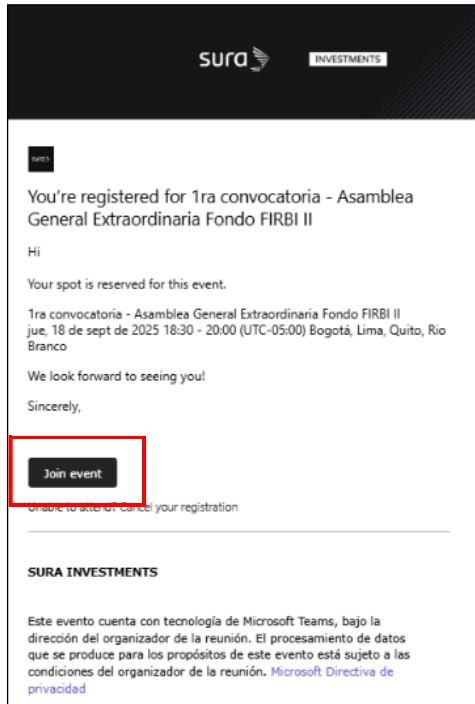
sura INVESTMENTS

sura

You're registered for 1ra convocatoria - Asamblea General Extraordinaria Fondo FIRBI II

Hi

Your spot is reserved for this event.

1ra convocatoria - Asamblea General Extraordinaria Fondo FIRBI II
jue, 18 de sept de 2025 18:30 - 20:00 (UTC-05:00) Bogotá, Lima, Quito, Rio Branco

We look forward to seeing you!

Sincerely,

Join event

Unable to attend? Cancel your registration

SURA INVESTMENTS

Este evento cuenta con tecnología de Microsoft Teams, bajo la dirección del organizador de la reunión. El procesamiento de datos que se produce para los propósitos de este evento está sujeto a las condiciones del organizador de la reunión. Microsoft Directiva de privacidad